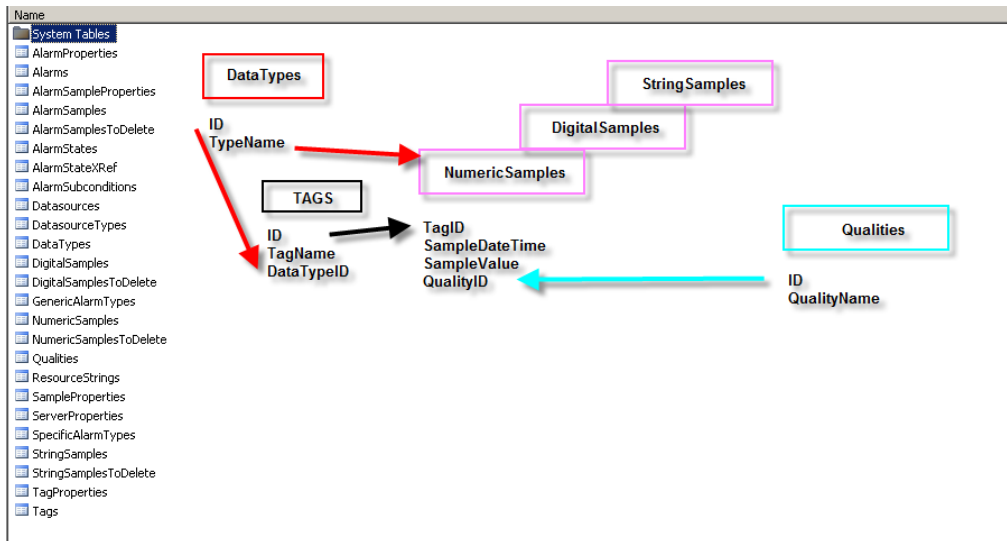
Name
System Tables
AlarmProperties
Alarms
AlarmSampleProperties
AlarmSamples
AlarmSamplesToDelete
AlarmStates
AlarmStateXRef
AlarmSubconditions
Datasources
DatasourceTypes
DataTypes
DigitalSamples
DigitalSamplesToDelete
GenericAlarmTypes
NumericSamples
NumericSamplesToDelete
Qualities
ResourceStrings
SampleProperties
ServerProperties
SpecificAlarmTypes
StringSamples
StringSamplesToDelete
TagProperties
Tags

DataTypes

ID
TypeName

StringSamples

DigitalSamples

NumericSamples

TAGS

ID
TagName
DataTypeID

TagID
SampleDateTime
SampleValue
QualityID

Qualities

ID
QualityName